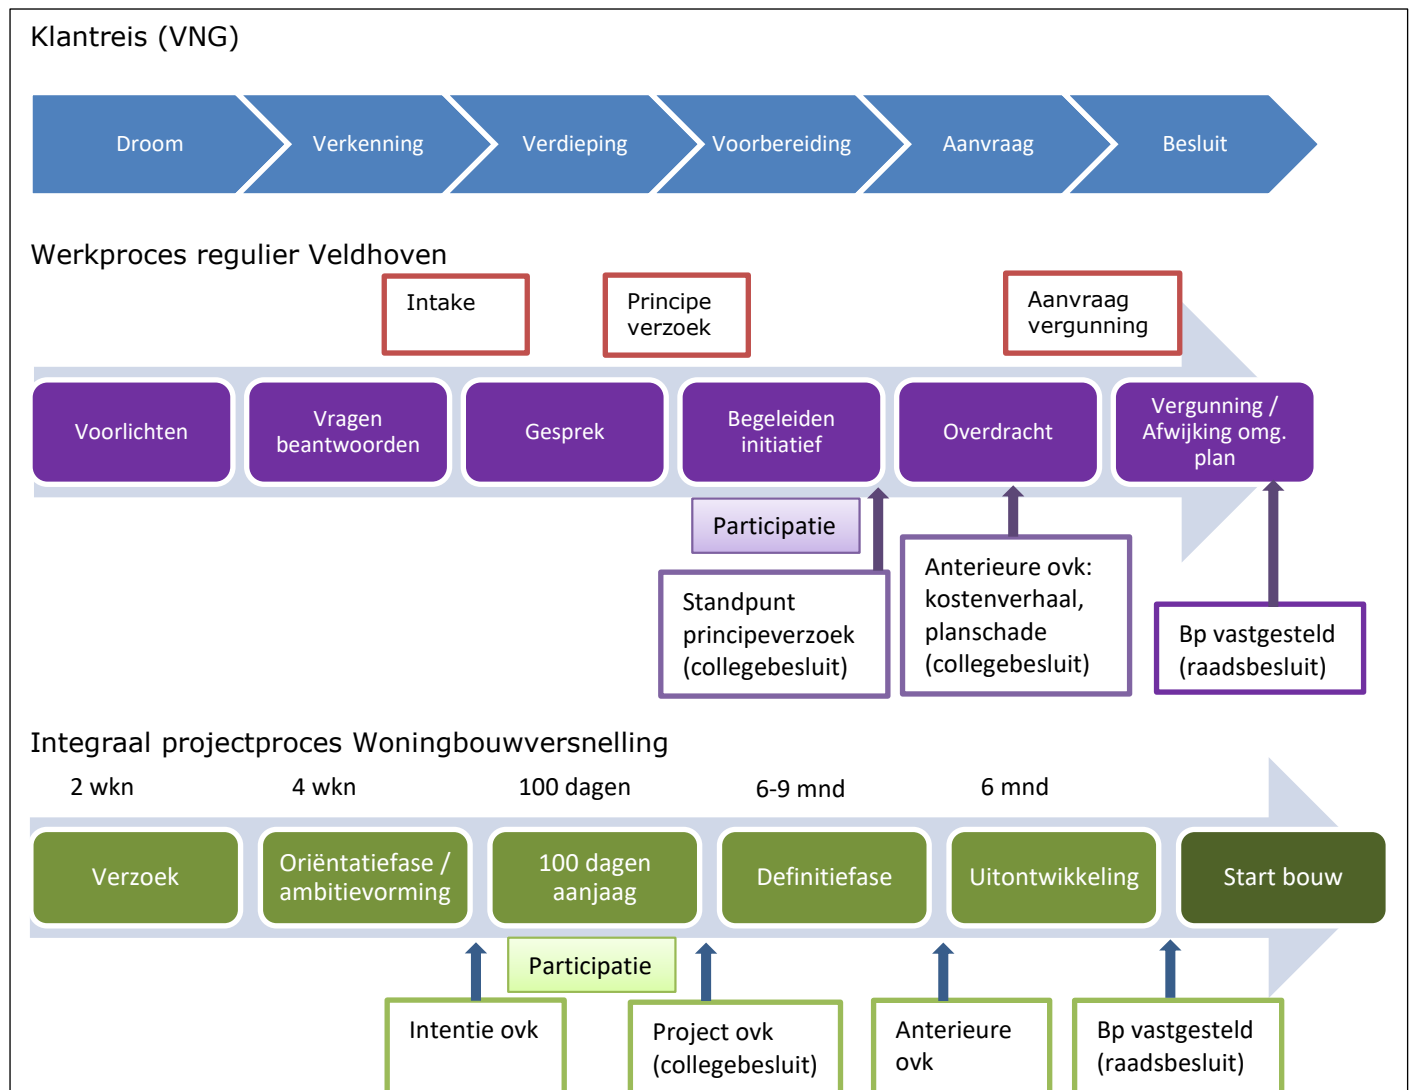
Klantreis (VNG)

Droom

Verkenning

Verdieping

Voorbereiding

Aanvraag

Besluit

Werkproces regulier Veldhoven

Intake

Principe verzoek

Aanvraag vergunning

Voorlichten

Vragen beantwoorden

Gesprek

Begeleiden initiatief

Overdracht

Vergunning / Afwijking omg. plan

Participatie

Standpunt principeverzoek (collegebesluit)

Anterieure ovk: kostenverhaal, planschade (collegebesluit)

Bp vastgesteld (raadsbesluit)

Integraal projectproces Woningbouwversnelling

2 wkn

4 wkn

100 dagen

6-9 mnd

6 mnd

Verzoek

Oriëntatiefase / ambitievorming

100 dagen aanjaag

Definitiefase

Uitontwikkeling

Start bouw

Participatie

Intentie ovk

Project ovk (collegebesluit)

Anterieure ovk

Bp vastgesteld (raadsbesluit)